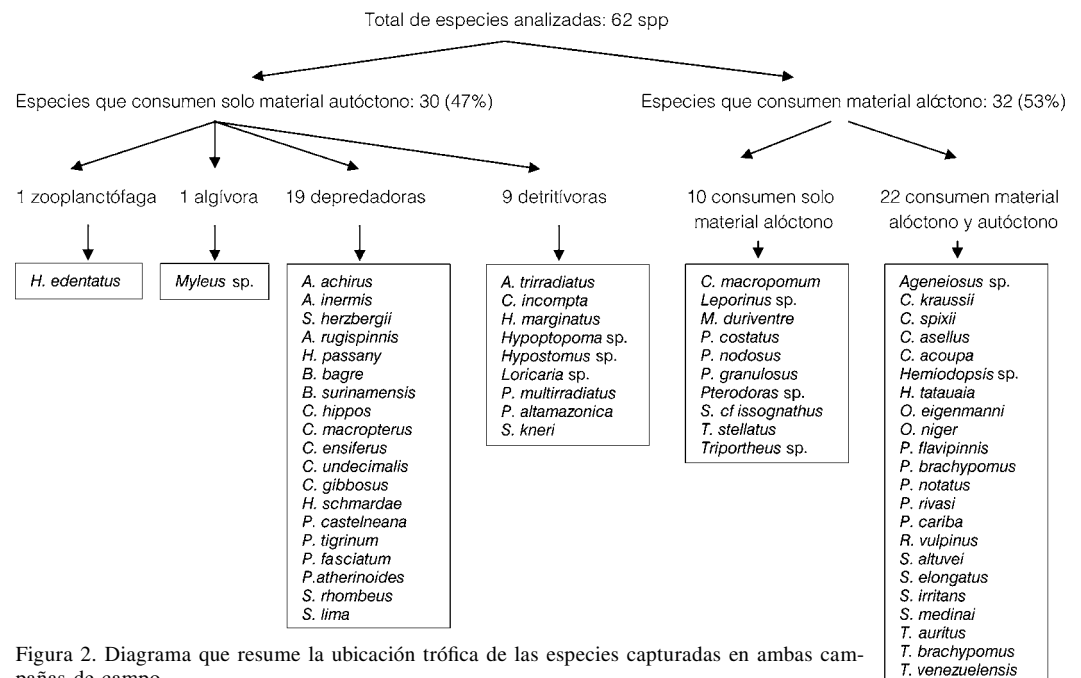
Total de especies analizadas: 62 spp

Especies que consumen solo material autóctono: 30 (47%)

Especies que consumen material alóctono: 32 (53%)

1 zooplanctófaga

H. edentatus

1 algívora

Myleus sp.

19 depredadoras

A. achirus
A. inermis
S. herzbergii
A. rugispinnis
H. passany
B. bagre
B. surinamensis
C. hippos
C. macropterus
C. ensiferus
C. undecimalis
C. gibbosus
H. schmardae
P. castelneana
P. tigrinum
P. fasciatum
P.atherinoides
S. rhombeus
S. lima

9 detritívoras

A. trirradiatus
C. incompta
H. marginatus
Hypoptopoma sp.
Hypostomus sp.
Loricaria sp.
P. multirradiatus
P. altamazonica
S. kneri

10 consumen solo material alóctono

C. macropomum
Leporinus sp.
M. duriventre
P. costatus
P. nodosus
P. granulosus
Pterodoras sp.
S. cf issognathus
T. stellatus
Triportheus sp.

22 consumen material alóctono y autóctono

Ageneiosus sp.
C. kraussii
C. spixii
C. asellus
C. acoupa
Hemiodopsis sp.
H. tatauaia
O. eigenmanni
O. niger
P. flavipinnis
P. brachypomus
P. notatus
P. rivasi
P. cariba
R. vulpinus
S. altuvei
S. elongatus
S. irritans
S. medinai
T. auritus
T. brachypomus
T. venezuelensis

Figura 2. Diagrama que resume la ubicación trófica de las especies capturadas en ambas campañas de campo.